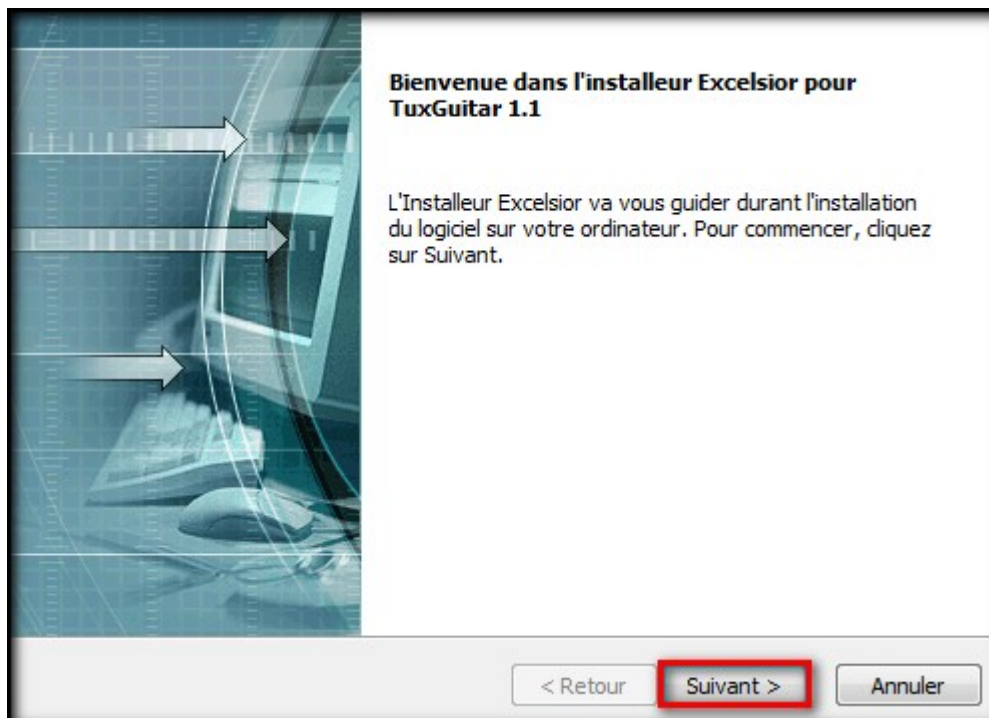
Bienvenue dans l'installeur Excelsior pour TuxGuitar 1.1

L'Installeur Excelsior va vous guider durant l'installation du logiciel sur votre ordinateur. Pour commencer, cliquez sur Suivant.

< Retour
Suivant >
Annuler